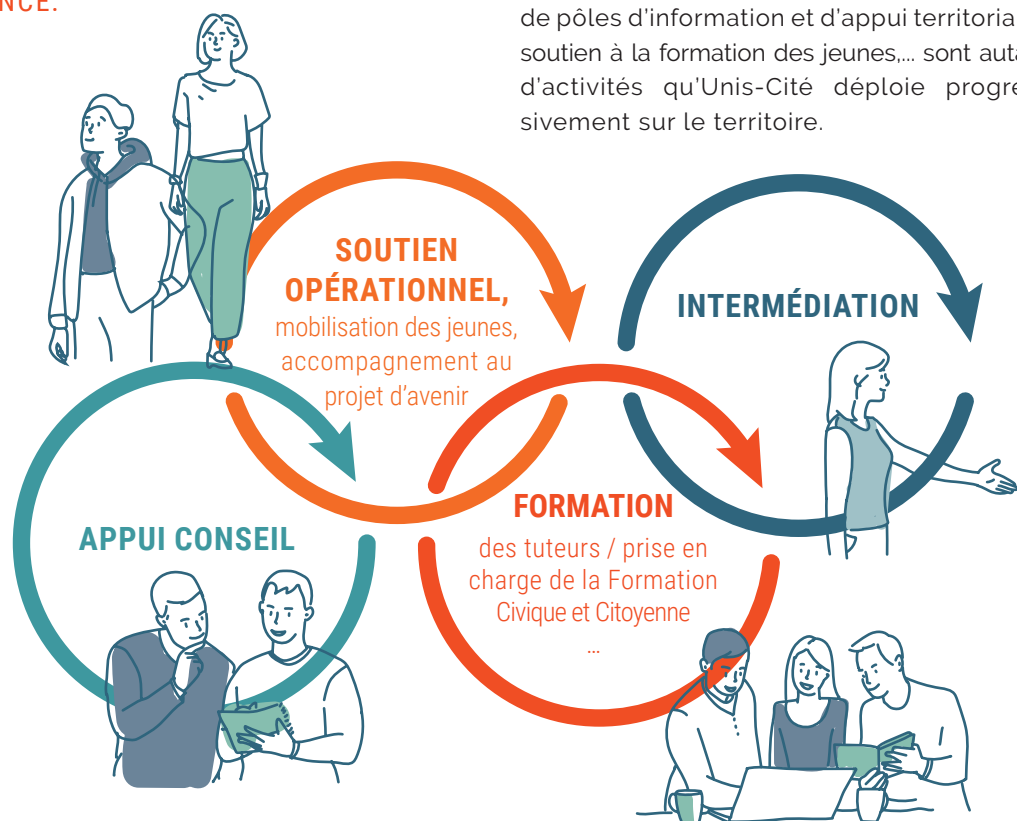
NCE.

de pôles d'information et d'appui territoria soutien à la formation des jeunes,... sont auta d'activités qu'Unis-Cité déploie progre sivement sur le territoire.

SOUTIEN OPÉRATIONNEL, mobilisation des jeunes, accompagnement au projet d'avenir

INTERMÉDIATION

APPUI CONSEIL

FORMATION des tuteurs / prise en charge de la Formation Civique et Citoyenne ...